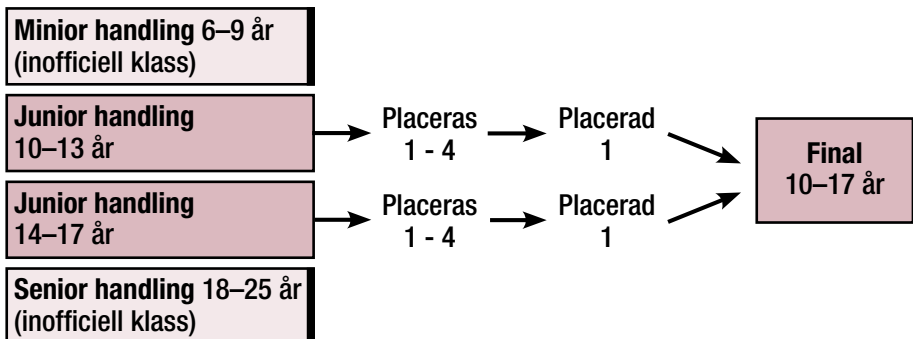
Minior handling 6–9 år
(inofficiell klass)

Junior handling
10–13 år

Placeras
1 - 4

Placerad
1

Junior handling
14–17 år

Placeras
1 - 4

Placerad
1

Final
10–17 år

Senior handling 18–25 år
(inofficiell klass)